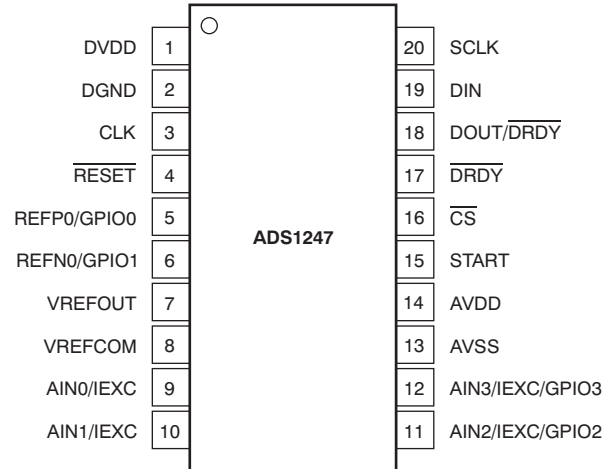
DVDD 1
DGND 2
CLK 3
$\overline{\text{RESET}}$ 4
REFP0/GPIO0 5
REFN0/GPIO1 6
VREFOUT 7
VREFCOM 8
AIN0/IEXC 9
AIN1/IEXC 10

ADS1247

20 SCLK
19 DIN
18 DOUT/$\overline{\text{DRDY}}$
17 $\overline{\text{DRDY}}$
16 $\overline{\text{CS}}$
15 START
14 AVDD
13 AVSS
12 AIN3/IEXC/GPIO3
11 AIN2/IEXC/GPIO2